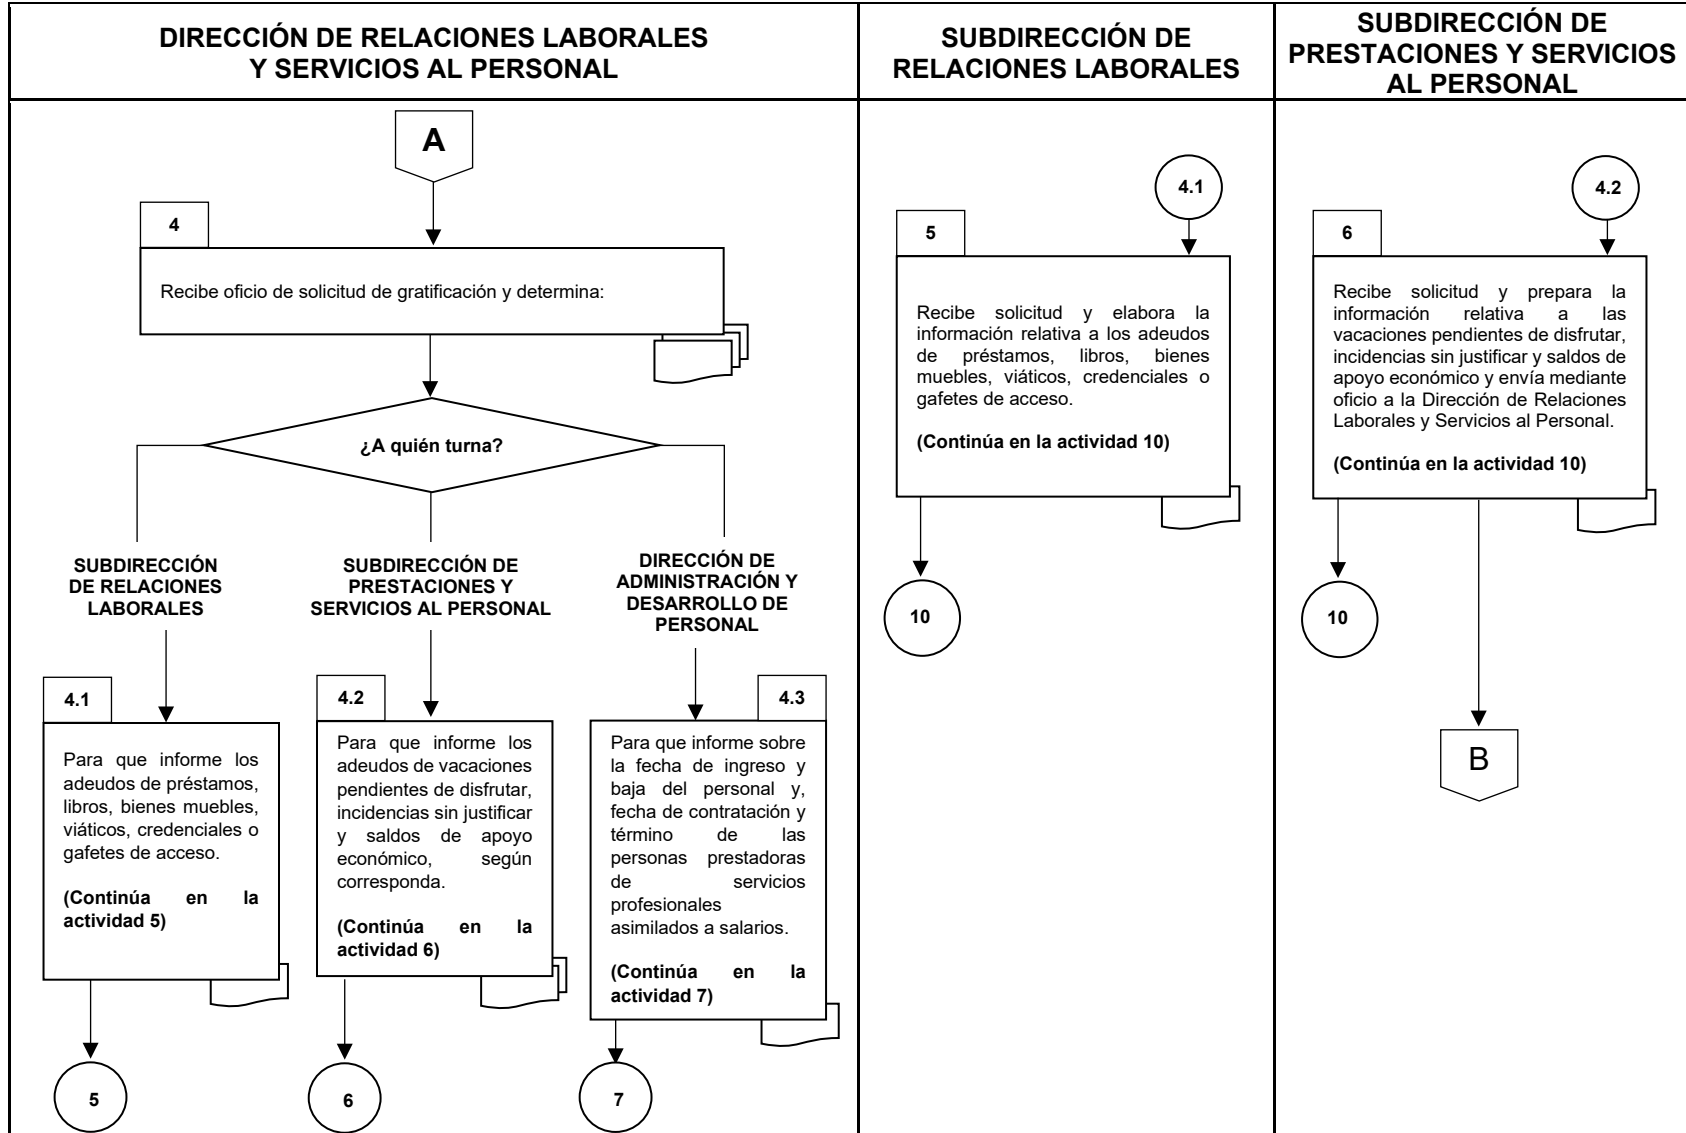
DIRECCIÓN DE RELACIONES LABORALES Y SERVICIOS AL PERSONAL

A

4

Recibe oficio de solicitud de gratificación y determina:

¿A quién turna?

SUBDIRECCIÓN DE RELACIONES LABORALES

SUBDIRECCIÓN DE PRESTACIONES Y SERVICIOS AL PERSONAL

DIRECCIÓN DE ADMINISTRACIÓN Y DESARROLLO DE PERSONAL

4.1

Para que informe los adeudos de préstamos, libros, bienes muebles, viáticos, credenciales o gafetes de acceso.

(Continúa en la actividad 5)

5

4.2

Para que informe los adeudos de vacaciones pendientes de disfrutar, incidencias sin justificar y saldos de apoyo económico, según corresponda.

(Continúa en la actividad 6)

6

4.3

Para que informe sobre la fecha de ingreso y baja del personal y, fecha de contratación y término de las personas prestadoras de servicios profesionales asimilados a salarios.

(Continúa en la actividad 7)

7

SUBDIRECCIÓN DE RELACIONES LABORALES

4.1

5

Recibe solicitud y elabora la información relativa a los adeudos de préstamos, libros, bienes muebles, viáticos, credenciales o gafetes de acceso.

(Continúa en la actividad 10)

10

SUBDIRECCIÓN DE PRESTACIONES Y SERVICIOS AL PERSONAL

4.2

6

Recibe solicitud y prepara la información relativa a las vacaciones pendientes de disfrutar, incidencias sin justificar y saldos de apoyo económico y envía mediante oficio a la Dirección de Relaciones Laborales y Servicios al Personal.

(Continúa en la actividad 10)

10

B